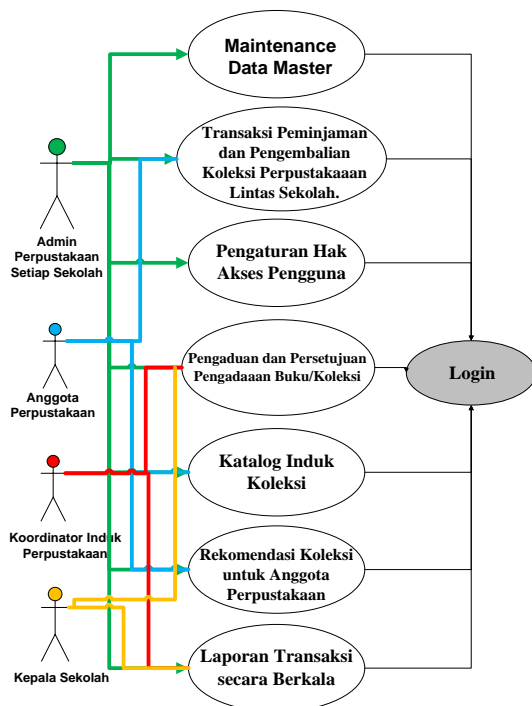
Maintenance Data Master

Transaksi Peminjaman dan Pengembalian Koleksi Perpustakaan Lintas Sekolah.

Admin Perpustakaan Setiap Sekolah

Pengaturan Hak Akses Pengguna

Anggota Perpustakaan

Pengaduan dan Persetujuan Pengadaan Buku/Koleksi

Login

Katalog Induk Koleksi

Koordinator Induk Perpustakaan

Rekomendasi Koleksi untuk Anggota Perpustakaan

Kepala Sekolah

Laporan Transaksi secara Berkala